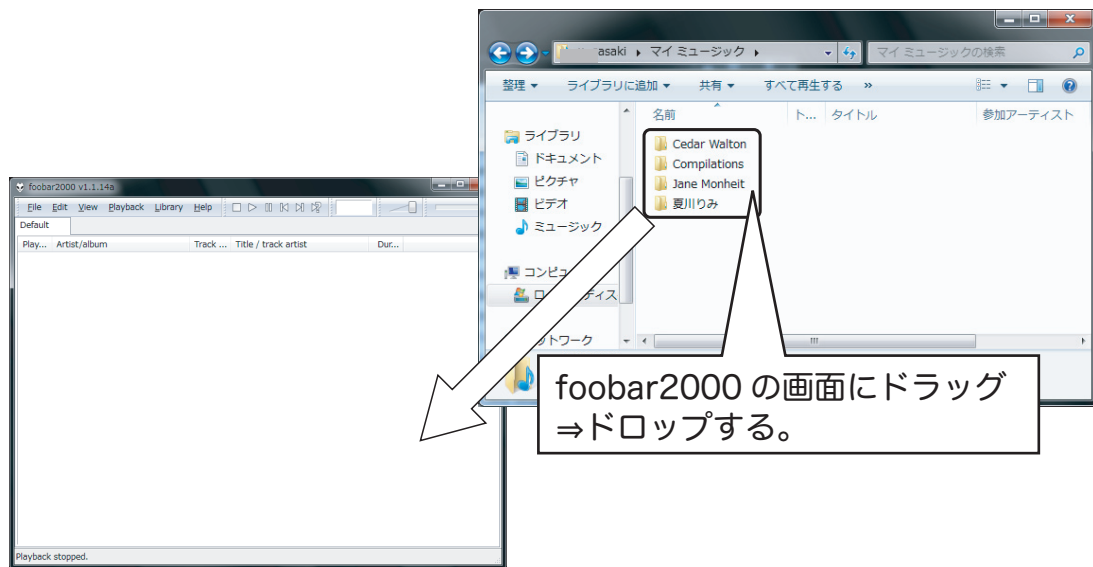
foobar2000 v1.1.14a

File Edit View Playback Library Help

Default

| Play... | Artist/album | Track ... | Title / track artist | Dur... |
|---|---|---|---|---|

Playback stopped.

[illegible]asaki ▸ マイ ミュージック ▸

マイ ミュージックの検索

整理 ▾ ライブラリに追加 ▾ 共有 ▾ すべて再生する »

名前 ト... タイトル 参加アーティスト

ライブラリ
ドキュメント
ピクチャ
ビデオ
ミュージック

コンピュ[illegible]
ロ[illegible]ディス

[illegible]トワーク

Cedar Walton
Compilations
Jane Monheit
夏川りみ

foobar2000 の画面にドラッグ
⇒ドロップする。